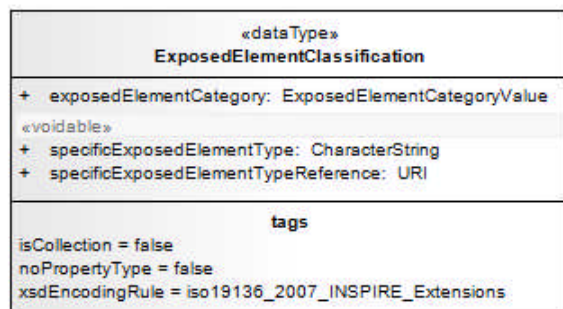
«dataType»
ExposedElementClassification

+ exposedElementCategory: ExposedElementCategoryValue

«voidable»
+ specificExposedElementType: CharacterString
+ specificExposedElementTypeReference: URI

tags
isCollection = false
noPropertyType = false
xsdEncodingRule = iso19136_2007_INSPIRE_Extensions